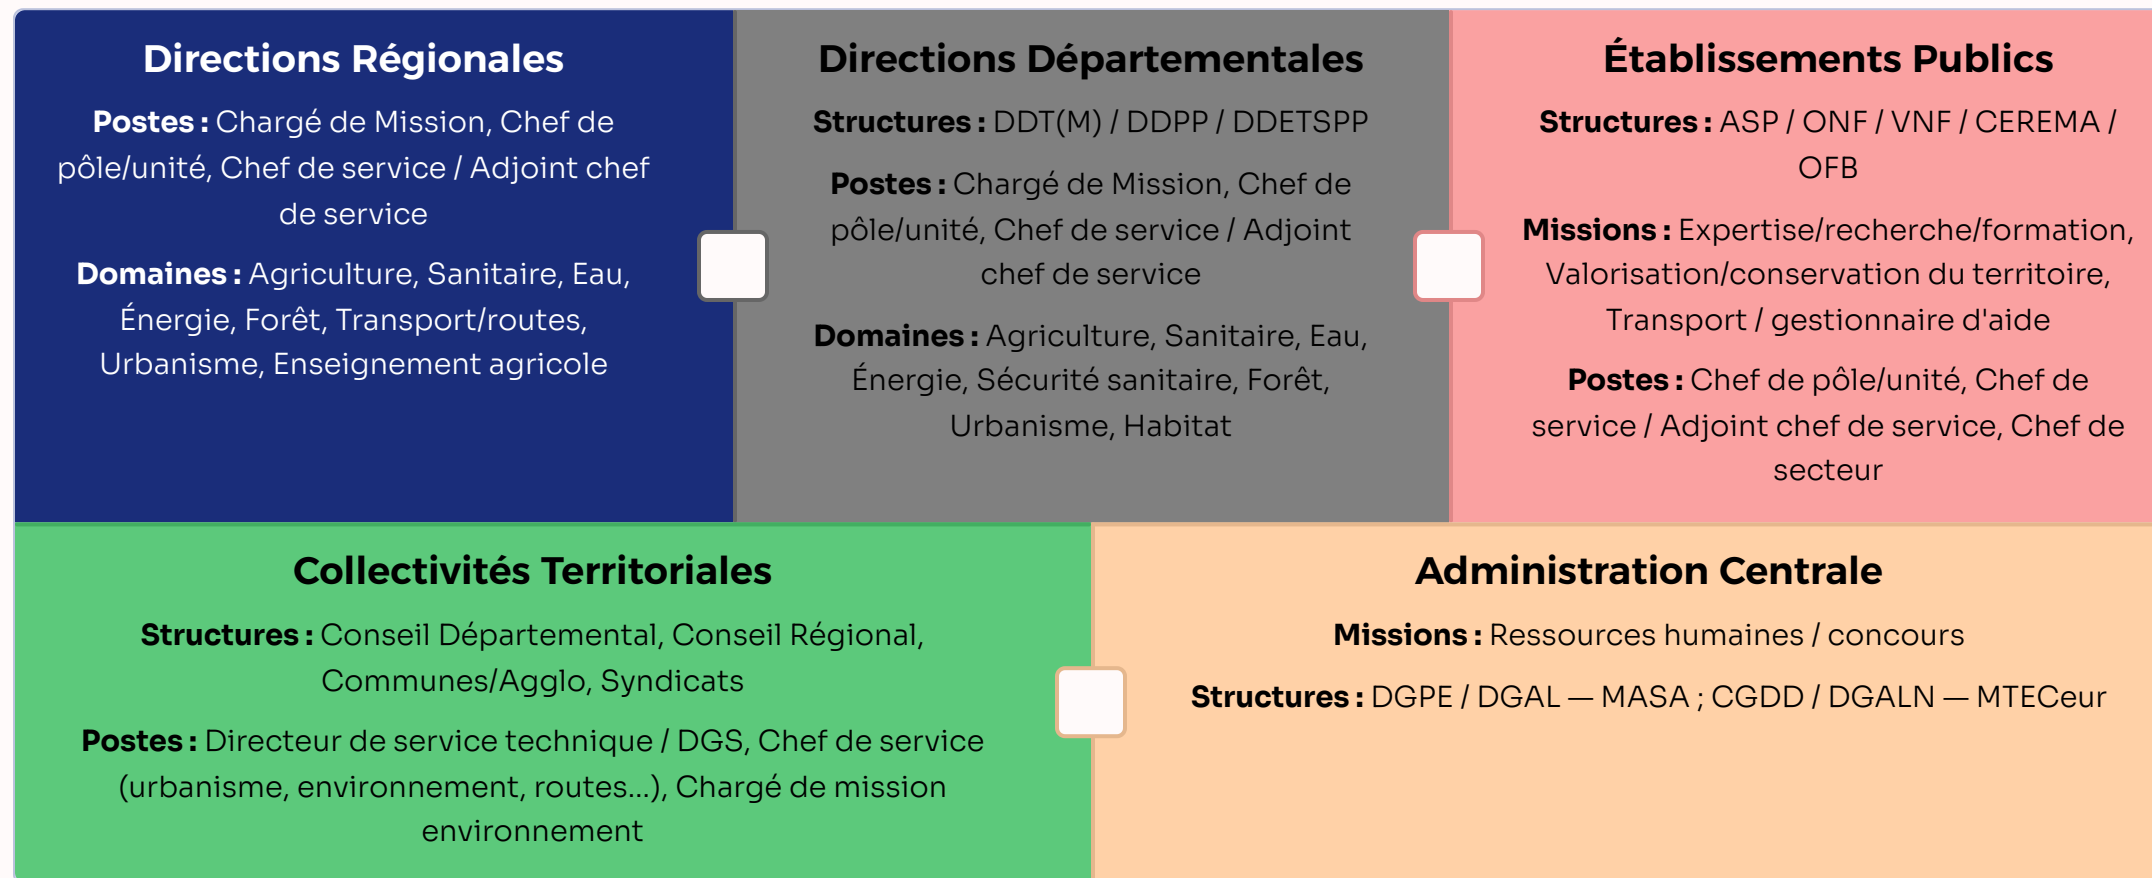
Directions Régionales

**Postes :** Chargé de Mission, Chef de pôle/unité, Chef de service / Adjoint chef de service

**Domaines :** Agriculture, Sanitaire, Eau, Énergie, Forêt, Transport/routes, Urbanisme, Enseignement agricole

Directions Départementales

**Structures :** DDT(M) / DDPP / DDETSPP

**Postes :** Chargé de Mission, Chef de pôle/unité, Chef de service / Adjoint chef de service

**Domaines :** Agriculture, Sanitaire, Eau, Énergie, Sécurité sanitaire, Forêt, Urbanisme, Habitat

Établissements Publics

**Structures :** ASP / ONF / VNF / CEREMA / OFB

**Missions :** Expertise/recherche/formation, Valorisation/conservation du territoire, Transport / gestionnaire d'aide

**Postes :** Chef de pôle/unité, Chef de service / Adjoint chef de service, Chef de secteur

Collectivités Territoriales

**Structures :** Conseil Départemental, Conseil Régional, Communes/Agglo, Syndicats

**Postes :** Directeur de service technique / DGS, Chef de service (urbanisme, environnement, routes...), Chargé de mission environnement

Administration Centrale

**Missions :** Ressources humaines / concours

**Structures :** DGPE / DGAL — MASA ; CGDD / DGALN — MTECeur